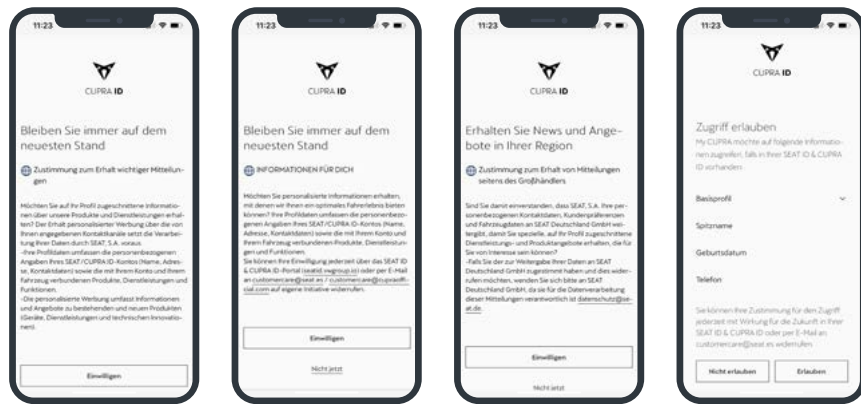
11:23

CUPRA ID

Bleiben Sie immer auf dem neuesten Stand

Zustimmung zum Erhalt wichtiger Mitteilungen

Möchten Sie auf Ihr Profil zugeschnittene Informationen über unsere Produkte und Dienstleistungen erhalten? Der Erhalt personalisierter Werbung über die von Ihnen angegebenen Kontaktkanäle setzt die Verarbeitung Ihrer Daten durch SEAT, S.A. voraus.
-Ihre Profildaten umfassen die personenbezogenen Angaben Ihres SEAT/CUPRA ID-Kontos (Name, Adresse, Kontaktdaten) sowie die mit Ihrem Konto und Ihrem Fahrzeug verbundenen Produkte, Dienstleistungen und Funktionen.
-Die personalisierte Werbung umfasst Informationen und Angebote zu bestehenden und neuen Produkten (Geräte, Dienstleistungen und technischen Innovationen).

Einwilligen

11:23

CUPRA ID

Bleiben Sie immer auf dem neuesten Stand

INFORMATIONEN FÜR DICH

Möchten Sie personalisierte Informationen erhalten, mit denen wir Ihnen ein optimales Fahrerlebnis bieten können? Ihre Profildaten umfassen die personenbezogenen Angaben Ihres SEAT/CUPRA ID-Kontos (Name, Adresse, Kontaktdaten) sowie die mit Ihrem Konto und Ihrem Fahrzeug verbundenen Produkte, Dienstleistungen und Funktionen.
Sie können Ihre Einwilligung jederzeit über das SEAT ID & CUPRA ID-Portal (seatid.vwgroup.io) oder per E-Mail an customercare@seat.es / customercare@cupraofficial.com auf eigene Initiative widerrufen.

Einwilligen

Nicht jetzt

11:23

CUPRA ID

Erhalten Sie News und Angebote in Ihrer Region

Zustimmung zum Erhalt von Mitteilungen seitens des Großhändlers

Sind Sie damit einverstanden, dass SEAT, S.A. Ihre personenbezogenen Kontaktdaten, Kundenpräferenzen und Fahrzeugdaten an SEAT Deutschland GmbH weitergibt, damit Sie speziell, auf Ihr Profil zugeschnittene Dienstleistungs- und Produktangebote erhalten, die für Sie von Interesse sein können?
-Falls Sie der zur Weitergabe Ihrer Daten an SEAT Deutschland GmbH zugestimmt haben und dies widerrufen möchten, wenden Sie sich bitte an SEAT Deutschland GmbH, da sie für die Datenverarbeitung dieser Mitteilungen verantwortlich ist datenschutz@seat.de.

Einwilligen

Nicht jetzt

11:23

CUPRA ID

Zugriff erlauben

My CUPRA möchte auf folgende Informationen zugreifen, falls in Ihrer SEAT ID & CUPRA ID vorhanden:

Basisprofil

Spitzname

Geburtsdatum

Telefon

Sie können Ihre Zustimmung für den Zugriff jederzeit mit Wirkung für die Zukunft in Ihrer SEAT ID & CUPRA ID oder per E-Mail an customercare@seat.es widerrufen.

Nicht erlauben

Erlauben